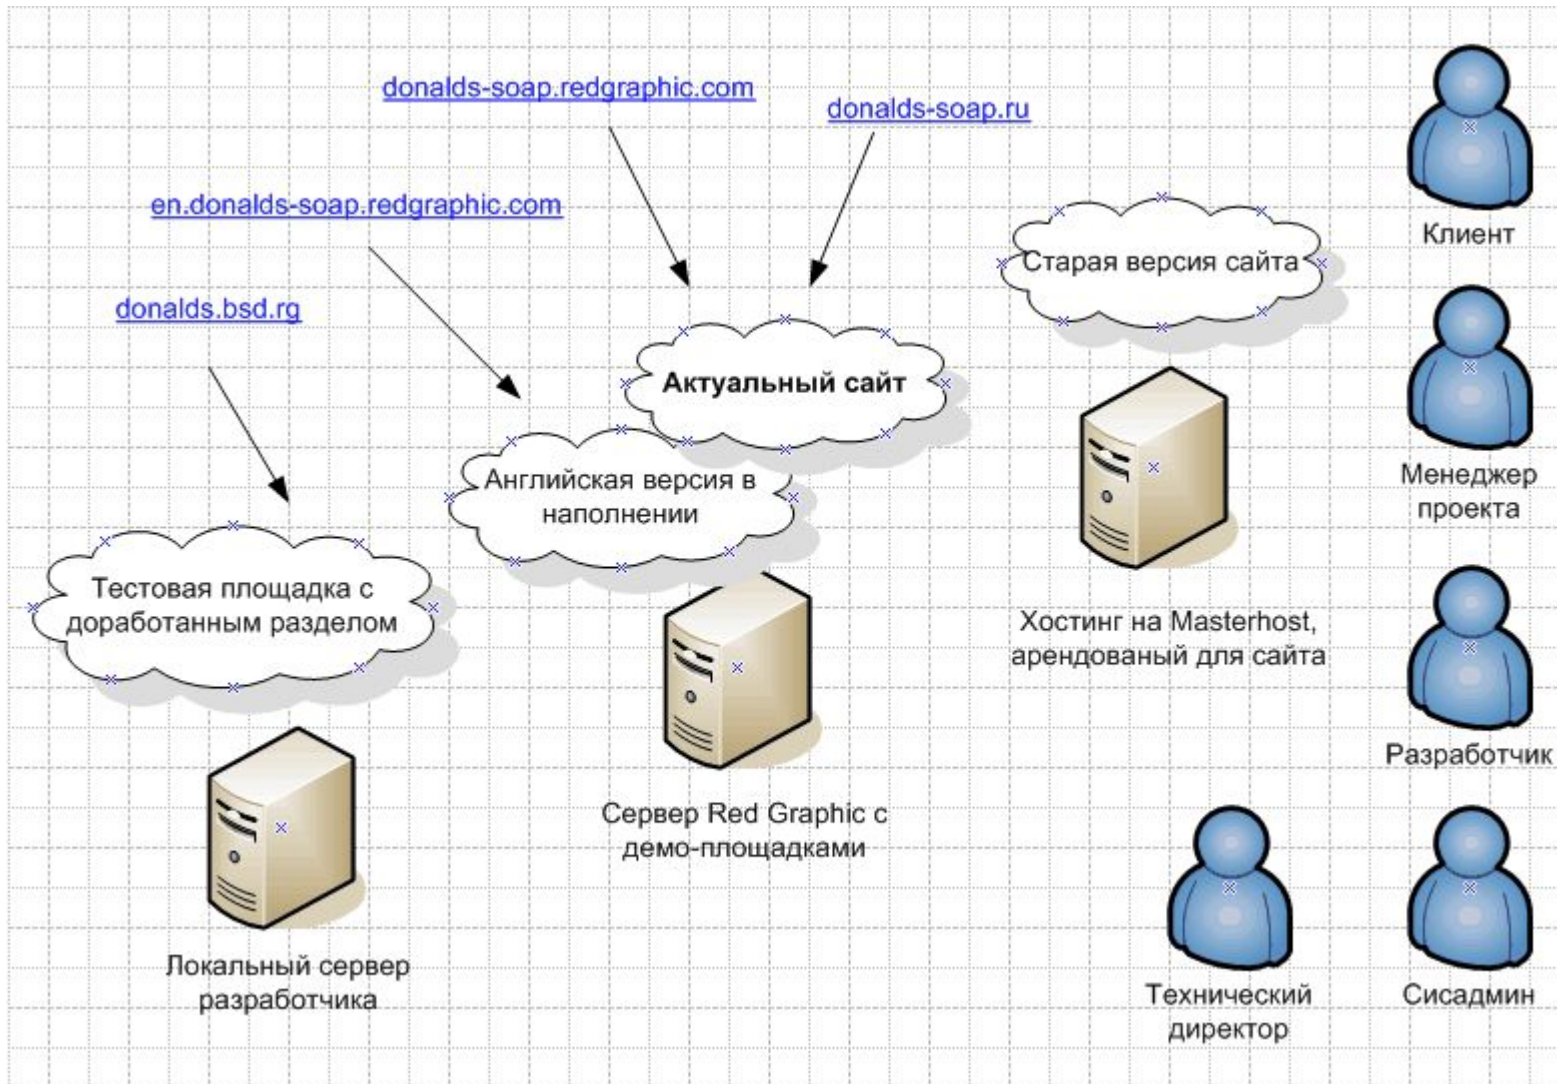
donalds-soap.redgraphic.com

donalds-soap.ru

en.donalds-soap.redgraphic.com

donalds.bsd.rg

Старая версия сайта

Клиент

Актуальный сайт

Английская версия в наполнении

Менеджер проекта

Тестовая площадка с доработанным разделом

Хостинг на Masterhost, арендованый для сайта

Разработчик

Сервер Red Graphic с демо-площадками

Локальный сервер разработчика

Технический директор

Сисадмин